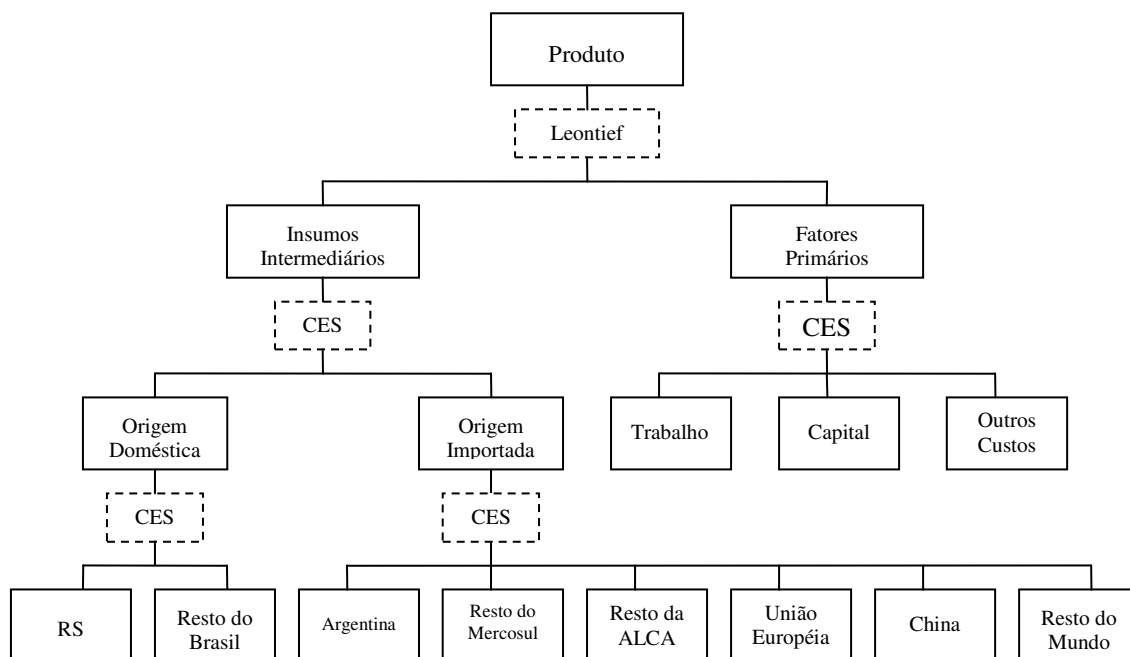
Produto

Leontief

Insumos Intermediários

Fatores Primários

CES

CES

Origem Doméstica

Origem Importada

Trabalho

Capital

Outros Custos

CES

CES

RS

Resto do Brasil

Argentina

Resto do Mercosul

Resto da ALCA

União Européia

China

Resto do Mundo